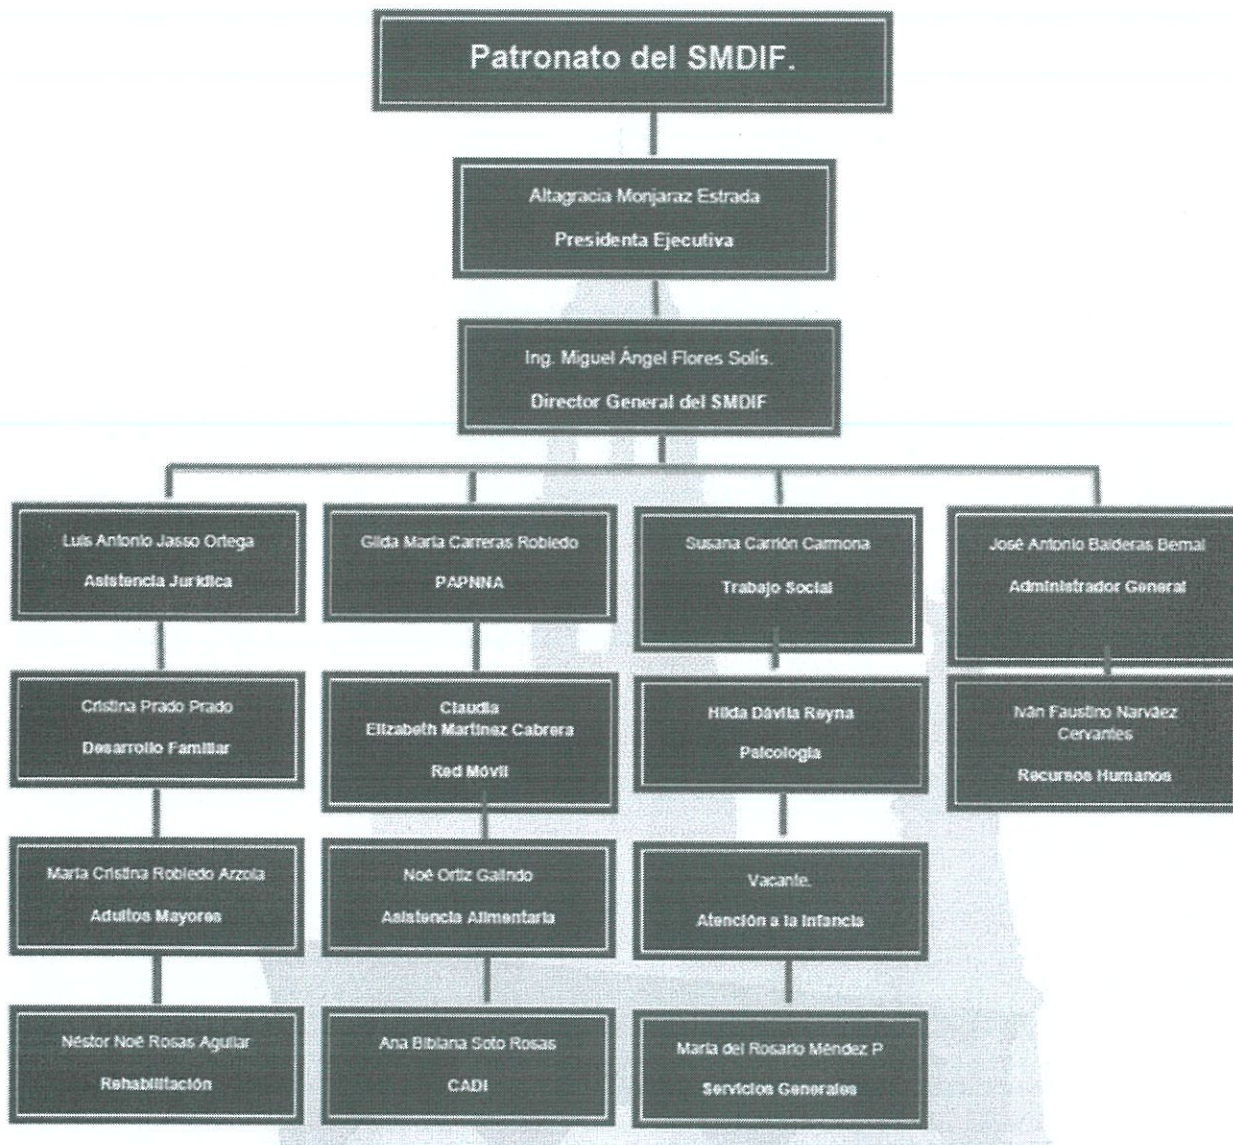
Patronato del SMDIF.

Altagracia Monjaraz Estrada
Presidenta Ejecutiva

Ing. Miguel Ángel Flores Solís.
Director General del SMDIF

Luis Antonio Jasso Ortega
Asistencia Jurídica

Cristina Prado Prado
Desarrollo Familiar

María Cristina Robledo Arzola
Adultos Mayores

Néstor Noé Rosas Aguilar
Rehabilitación

Gilda María Carreras Robledo
PAPNNA

Claudia Elizabeth Martínez Cabrera
Red Móvil

Noé Ortiz Galindo
Asistencia Alimentaria

Ana Bibiana Soto Rosas
CADI

Susana Carrión Carmona
Trabajo Social

Hilda Dávila Reyna
Psicología

Vacante.
Atención a la Infancia

María del Rosario Méndez P
Servicios Generales

José Antonio Balderas Bernal
Administrador General

Iván Faustino Narváez Cervantes
Recursos Humanos